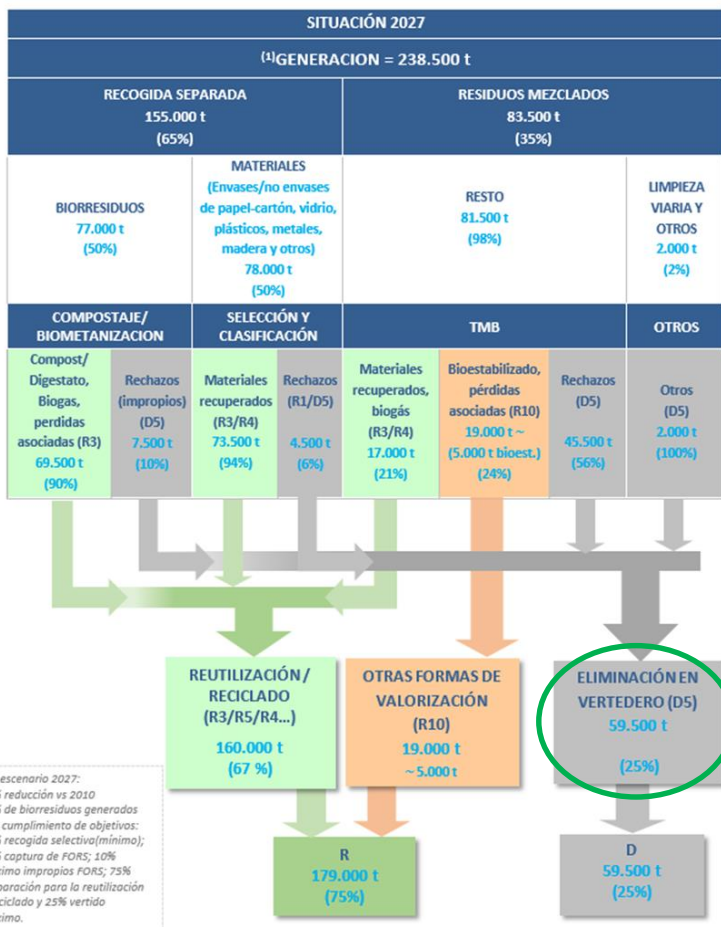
SITUACIÓN 2027

$^{(1)}$GENERACION = 238.500 t

RECOGIDA SEPARADA
155.000 t
(65%)

RESIDUOS MEZCLADOS
83.500 t
(35%)

BIORRESIDUOS
77.000 t
(50%)

MATERIALES
(Envases/no envases de papel-cartón, vidrio, plásticos, metales, madera y otros)
78.000 t
(50%)

RESTO
81.500 t
(98%)

LIMPIEZA VIARIA Y OTROS
2.000 t
(2%)

COMPOSTAJE/ BIOMETANIZACION

SELECCIÓN Y CLASIFICACIÓN

TMB

OTROS

Compost/ Digestato, Biogas, perdidas asociadas (R3)
69.500 t
(90%)

Rechazos (impropios) (D5)
7.500 t
(10%)

Materiales recuperados (R3/R4)
73.500 t
(94%)

Rechazos (R1/D5)
4.500 t
(6%)

Materiales recuperados, biogás (R3/R4)
17.000 t
(21%)

Bioestabilizado, pérdidas asociadas (R10)
19.000 t ~ (5.000 t bioest.)
(24%)

Rechazos (D5)
45.500 t
(56%)

Otros (D5)
2.000 t
(100%)

REUTILIZACIÓN / RECICLADO (R3/R5/R4...)
160.000 t
(67 %)

OTRAS FORMAS DE VALORIZACIÓN (R10)
19.000 t
~ 5.000 t

ELIMINACIÓN EN VERTEDERO (D5)
59.500 t
(25%)

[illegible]escenario 2027:
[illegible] reducción vs 2010
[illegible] de biorresiduos generados
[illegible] cumplimiento de objetivos:
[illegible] recogida selectiva(mínimo);
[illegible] captura de FORS; 10%
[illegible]imo impropios FORS; 75%
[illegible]paración para la reutilización
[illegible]iclado y 25% vertido
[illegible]imo.

R
179.000 t
(75%)

D
59.500 t
(25%)